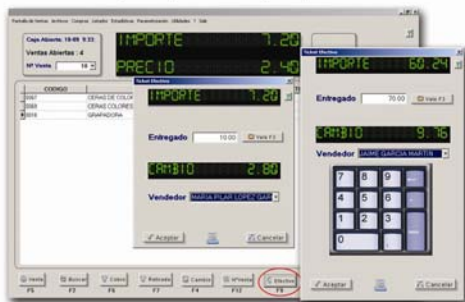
Pantalla de Ventas Archivos Compras Listados Estadísticas Parametrización Utilidades ? Salir

Caja Abierta: 18:49 9:33
Ventas Abiertas : 4
Nº Venta 14

IMPORTE 7.20
PRECIO 2.40

CODIGO
0067 CERAS DE COLOR
0068 CERAS COLORES
0058 GRAPADORA

Teclad Efectivo
IMPORTE 7.20
Entregado 10.00 Vale F3
CAMBIO 2.80
Vendedor MARIA PILAR LOPEZ GAR
Aceptar Cancelar

Teclad Efectivo
IMPORTE 60.24
Entregado 70.00 Vale F3
CAMBIO 9.76
Vendedor JAIME GARCIA MARTIN
7 8 9
4 5 6
1 2 3
0 .
Aceptar Cancelar

Venta F5 Buscar F2 Cobro F6 Retroceder F7 Cambio F4 N.Precio F12 Efectivo F8